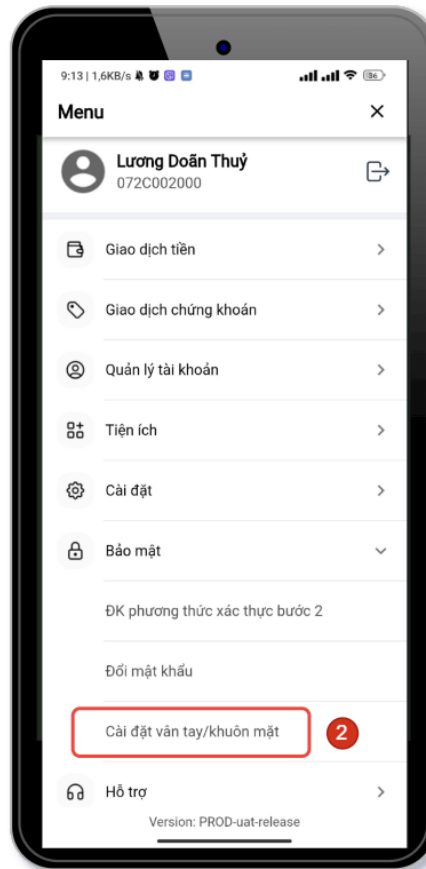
9:13 | 1,6KB/s

Menu

Lương Doãn Thuỷ
072C002000

Giao dịch tiền

Giao dịch chứng khoán

Quản lý tài khoản

Tiện ích

Cài đặt

Bảo mật

ĐK phương thức xác thực bước 2

Đổi mật khẩu

Cài đặt vân tay/khuôn mặt

2

Hỗ trợ

Version: PROD-uat-release